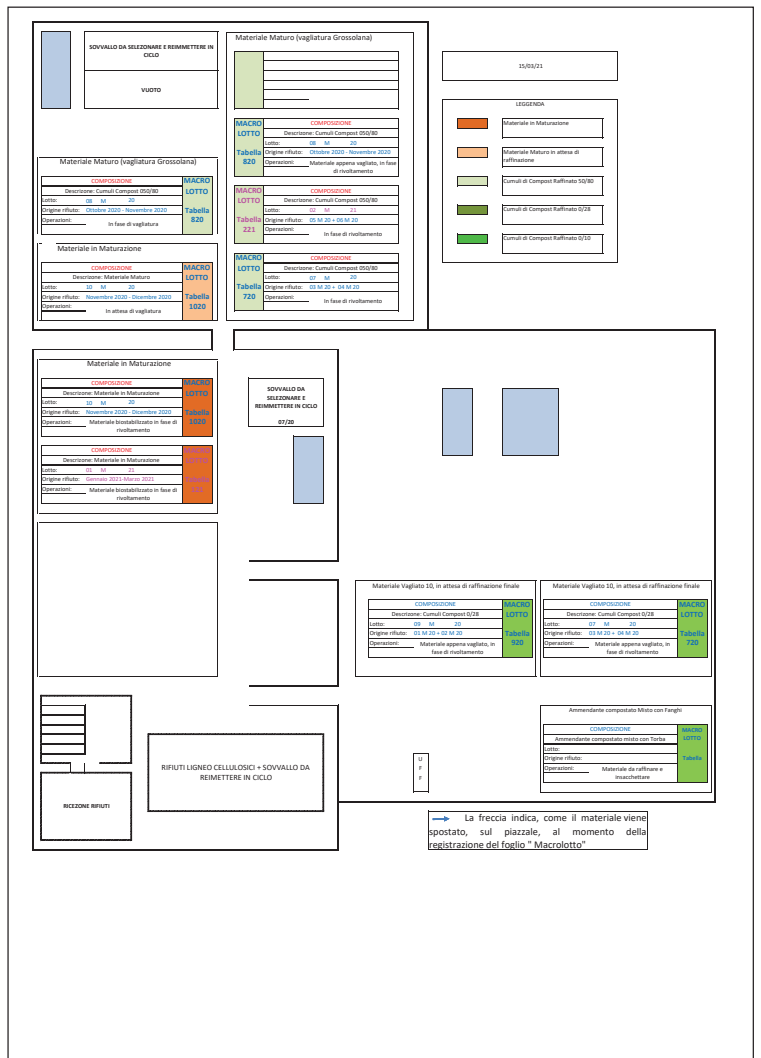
SOVVALLO DA SELEZIONARE E REIMMETTERE IN CICLO

VUOTO

Materiale Maturo (vagliatura Grossolana)

MACRO LOTTO Tabella 820

COMPOSIZIONE
Descrizione: Cumuli Compost 050/80
Lotto: 08 M 20
Origine rifiuto: Ottobre 2020 - Novembre 2020
Operazioni: Materiale appena vagliato, in fase di rivoltamento

MACRO LOTTO Tabella 221

COMPOSIZIONE
Descrizione: Cumuli Compost 050/80
Lotto: 02 M 21
Origine rifiuto: 05 M 20 + 06 M 20
Operazioni: In fase di rivoltamento

MACRO LOTTO Tabella 720

COMPOSIZIONE
Descrizione: Cumuli Compost 050/80
Lotto: 07 M 20
Origine rifiuto: 03 M 20 + 04 M 20
Operazioni: In fase di rivoltamento

15/03/21

LEGGENDA
Materiale in Maturazione
Materiale Maturo in attesa di raffinazione
Cumuli di Compost Raffinato 50/80
Cumuli di Compost Raffinato 0/28
Cumuli di Compost Raffinato 0/10

Materiale Maturo (vagliatura Grossolana)

COMPOSIZIONE
Descrizione: Cumuli Compost 050/80
Lotto: 08 M 20
Origine rifiuto: Ottobre 2020 - Novembre 2020
Operazioni: In fase di vagliatura

MACRO LOTTO Tabella 820

Materiale in Maturazione

COMPOSIZIONE
Descrizione: Materiale Maturo
Lotto: 10 M 20
Origine rifiuto: Novembre 2020 - Dicembre 2020
Operazioni: In attesa di vagliatura

MACRO LOTTO Tabella 1020

Materiale in Maturazione

COMPOSIZIONE
Descrizione: Materiale in Maturazione
Lotto: 10 M 20
Origine rifiuto: Novembre 2020 - Dicembre 2020
Operazioni: Materiale biostabilizzato in fase di rivoltamento

MACRO LOTTO Tabella 1020

COMPOSIZIONE
Descrizione: Materiale in Maturazione
Lotto: 01 M 21
Origine rifiuto: Gennaio 2021-Marzo 2021
Operazioni: Materiale biostabilizzato in fase di rivoltamento

MACRO LOTTO Tabella 121

SOVVALLO DA SELEZIONARE E REIMMETTERE IN CICLO
07/20

Materiale Vagliato 10, in attesa di raffinazione finale

COMPOSIZIONE
Descrizione: Cumuli Compost 0/28
Lotto: 09 M 20
Origine rifiuto: 01 M 20 + 02 M 20
Operazioni: Materiale appena vagliato, in fase di rivoltamento

MACRO LOTTO Tabella 920

Materiale Vagliato 10, in attesa di raffinazione finale

COMPOSIZIONE
Descrizione: Cumuli Compost 0/28
Lotto: 07 M 20
Origine rifiuto: 03 M 20 + 04 M 20
Operazioni: Materiale appena vagliato, in fase di rivoltamento

MACRO LOTTO Tabella 720

Ammendante compostato Misto con Fanghi

COMPOSIZIONE
Ammendante compostato misto con Torba
Lotto:
Origine rifiuto:
Operazioni: Materiale da raffinare e insacchettare

MACRO LOTTO Tabella

RIFIUTI LIGNEO CELLULOSICI + SOVVALLO DA REIMMETTERE IN CICLO

U F F

RICEZIONE RIFIUTI

La freccia indica, come il materiale viene spostato, sul piazzale, al momento della registrazione del foglio " Macrolotto"